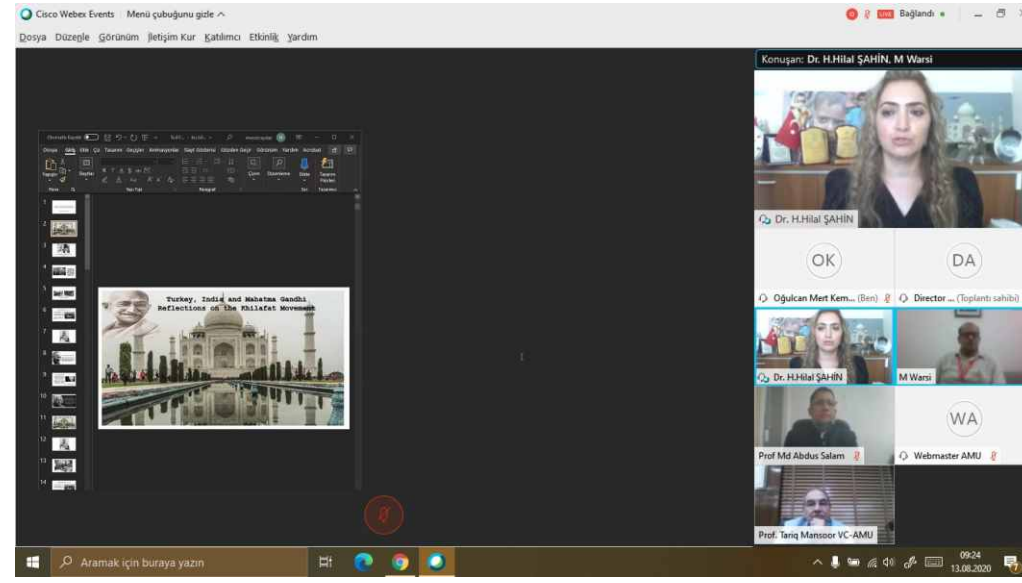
Cisco Webex Events Menü çubuğunu gizle ^

Bağlandı

Dosya Düzenle Görünüm İletişim Kur Katılımcı Etkinlik Yardım

Konuşan: Dr. H.Hilal ŞAHİN, M Warsi

Turkey, India and Mahatma Gandhi
Reflections on the Khilafat Movement

1
2
3
4
5
6
7
8
9
10
11
12
13
14

Dr. H.Hilal ŞAHİN

OK
DA

Oğulcan Mert Kem... (Ben)
Director ... (Toplantı sahibi)

Dr. H.Hilal ŞAHİN
M Warsi

WA

Prof Md Abdus Salam
Webmaster AMU

Prof. Tariq Mansoor VC-AMU

Aramak için buraya yazın

09:24
13.08.2020